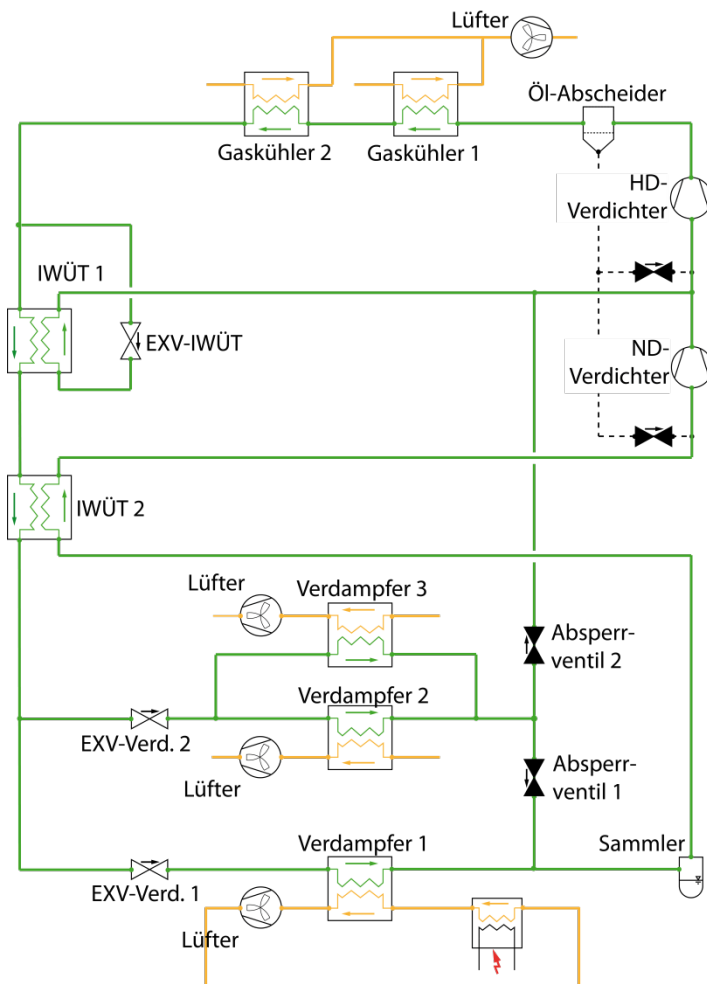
Lüfter

Gaskühler 2

Gaskühler 1

Öl-Abscheider

HD-Verdichter

IWÜT 1

EXV-IWÜT

ND-Verdichter

IWÜT 2

Lüfter

Verdampfer 3

Absperrventil 2

Verdampfer 2

EXV-Verd. 2

Lüfter

Absperrventil 1

Verdampfer 1

Sammler

EXV-Verd. 1

Lüfter